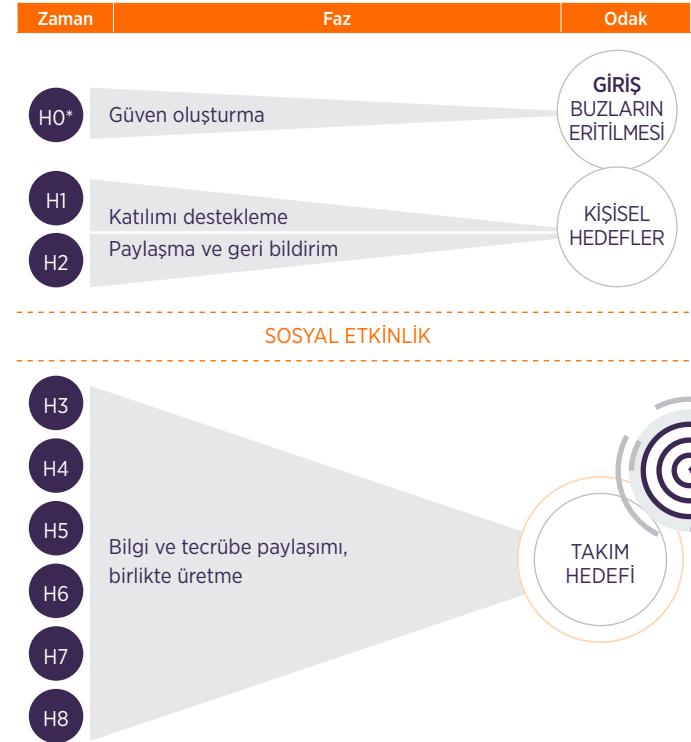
| Zaman | Faz | Odak |
|---|---|---|

H0* Güven oluşturma

GİRİŞ
BUZLARIN ERİTİLMESİ

H1
Katılımı destekleme
H2
Paylaşma ve geri bildirim

KİŞİSEL HEDEFLER

SOSYAL ETKİNLİK

H3
H4
H5
H6
H7
H8

Bilgi ve tecrübe paylaşımı, birlikte üretme

TAKIM HEDEFİ